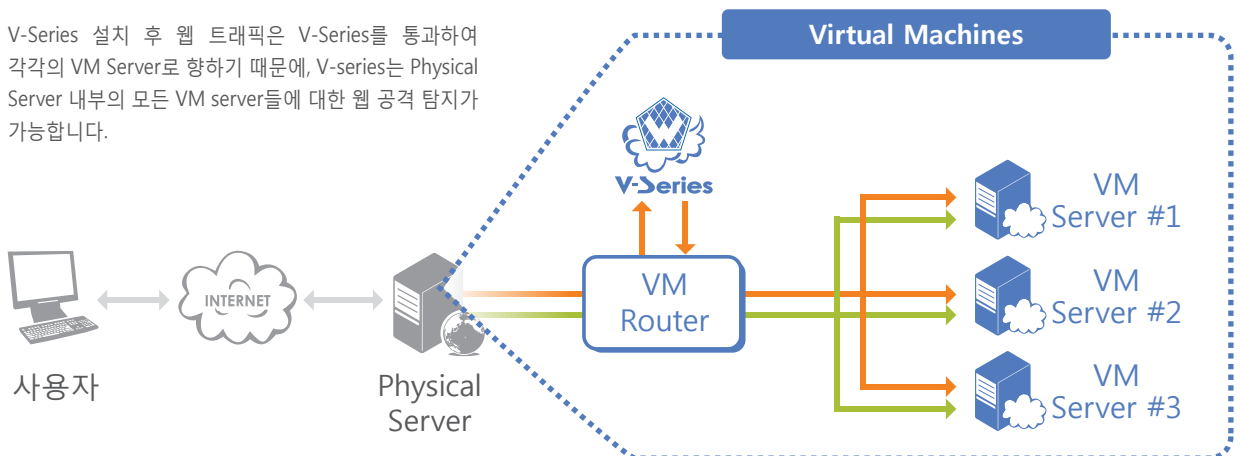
V-Series 설치 후 웹 트래픽은 V-Series를 통과하여 각각의 VM Server로 향하기 때문에, V-series는 Physical Server 내부의 모든 VM server들에 대한 웹 공격 탐지가 가능합니다.

Virtual Machines

V-Series

VM Router

VM Server #1

VM Server #2

VM Server #3

INTERNET

사용자

Physical Server